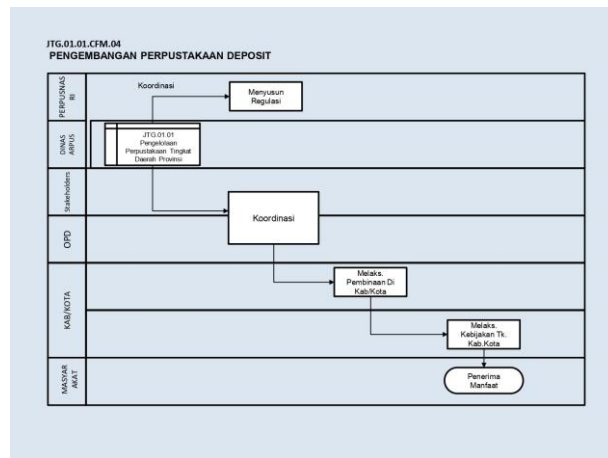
JTG.01.01.CFM.04
PENGEMBANGAN PERPUSTAKAAN DEPOSIT

PERPUSNAS RI

DINAS ARPUS

Stakeholders

OPD

KAB/KOTA

MASYAR AKAT

Koordinasi

Menyusun Regulasi

JTG.01.01
Pengelolaan Perpustakaan Tingkat Daerah Provinsi

Koordinasi

Melaks. Pembinaan Di Kab/Kota

Melaks. Kebijakan Tk. Kab.Kota

Penerima Manfaat